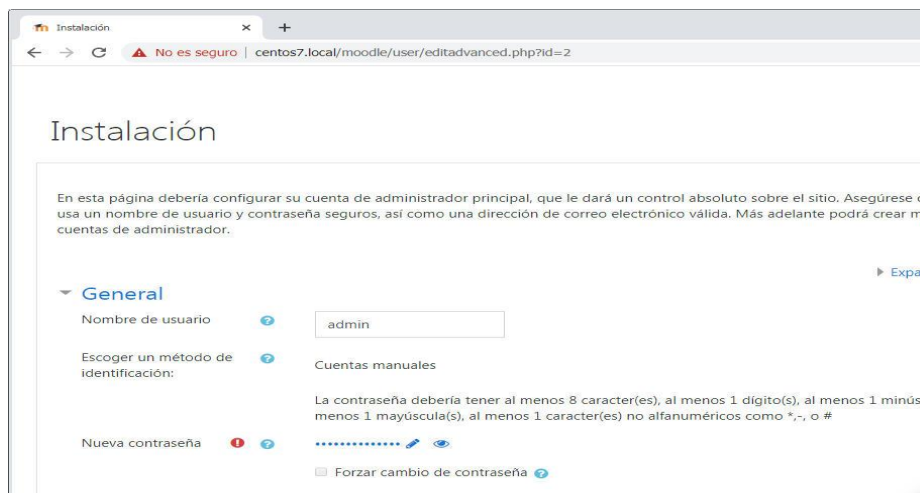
Instalación × +

← → C ▲ No es seguro | centos7.local/moodle/user/editadvanced.php?id=2

Instalación

En esta página debería configurar su cuenta de administrador principal, que le dará un control absoluto sobre el sitio. Asegúrese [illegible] usa un nombre de usuario y contraseña seguros, así como una dirección de correo electrónico válida. Más adelante podrá crear m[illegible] cuentas de administrador.

▸ Expa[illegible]

General

Nombre de usuario admin

Escoger un método de identificación: Cuentas manuales

La contraseña debería tener al menos 8 caracter(es), al menos 1 dígito(s), al menos 1 minús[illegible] menos 1 mayúscula(s), al menos 1 caracter(es) no alfanuméricos como *,-, o #

Nueva contraseña ••••••••••••••

Forzar cambio de contraseña